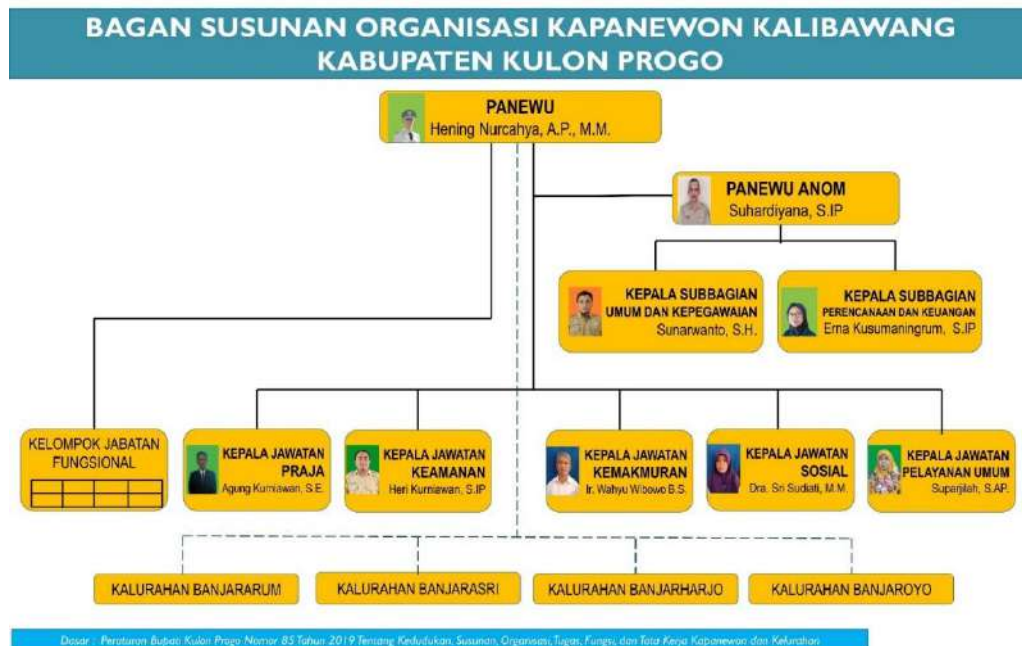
BAGAN SUSUNAN ORGANISASI KAPANEWON KALIBAWANG
KABUPATEN KULON PROGO

PANEWU
Hening Nurcahya, A.P., M.M.

PANEWU ANOM
Suhardiyana, S.IP

KEPALA SUBBAGIAN
UMUM DAN KEPEGAWAIAN
Sunarwanto, S.H.

KEPALA SUBBAGIAN
PERENCANAAN DAN KEUANGAN
Erna Kusumaningrum, S.IP

KELOMPOK JABATAN FUNGSIONAL

KEPALA JAWATAN
PRAJA
Agung Kurniawan, S.E.

KEPALA JAWATAN
KEAMANAN
Heri Kurniawan, S.IP

KEPALA JAWATAN
KEMAKMURAN
Ir. Wahyu Wibowo B.S.

KEPALA JAWATAN
SOSIAL
Dra. Sri Sudiati, M.M.

KEPALA JAWATAN
PELAYANAN UMUM
Suparjilah, S.AP.

KALURAHAN BANJARARUM

KALURAHAN BANJARASRI

KALURAHAN BANJARHARJO

KALURAHAN BANJAROYO

Dasar : Peraturan Bupati Kulon Progo Nomor 85 Tahun 2019 Tentang Kedudukan, Susunan, Organisasi, Tugas, Fungsi, dan Tata Kerja Kapanewon dan Kelurahan